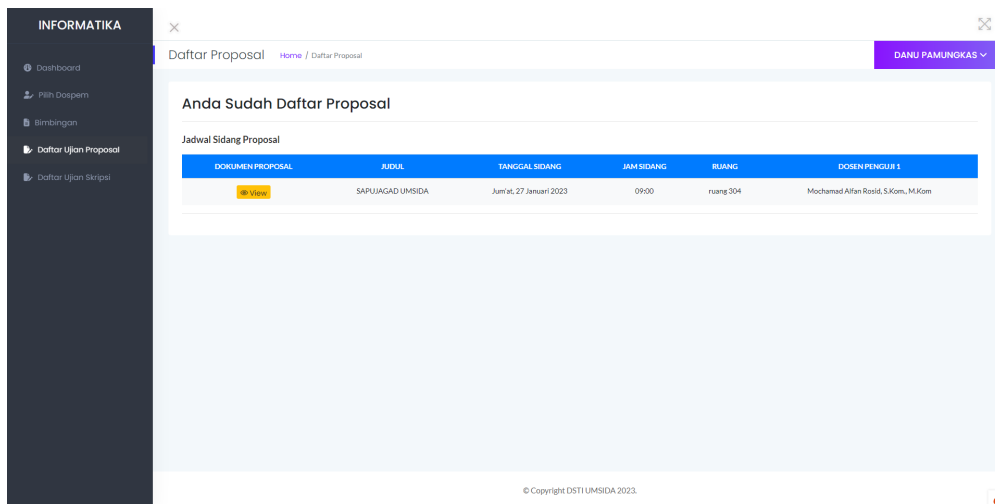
INFORMATIKA

Dashboard
Pilih Dospem
Bimbingan
Daftar Ujian Proposal
Daftar Ujian Skripsi

×

Daftar Proposal Home / Daftar Proposal

DANU PAMUNGKAS

Anda Sudah Daftar Proposal

Jadwal Sidang Proposal

| DOKUMEN PROPOSAL | JUDUL | TANGGAL SIDANG | JAM SIDANG | RUANG | DOSEN PENGUJI 1 |
|---|---|---|---|---|---|
| View | SAPUJAGAD UMSIDA | Jum'at, 27 Januari 2023 | 09:00 | ruang 304 | Mochamad Alfan Rosid, S.Kom., M.Kom |

© Copyright DSTI UMSIDA 2023.